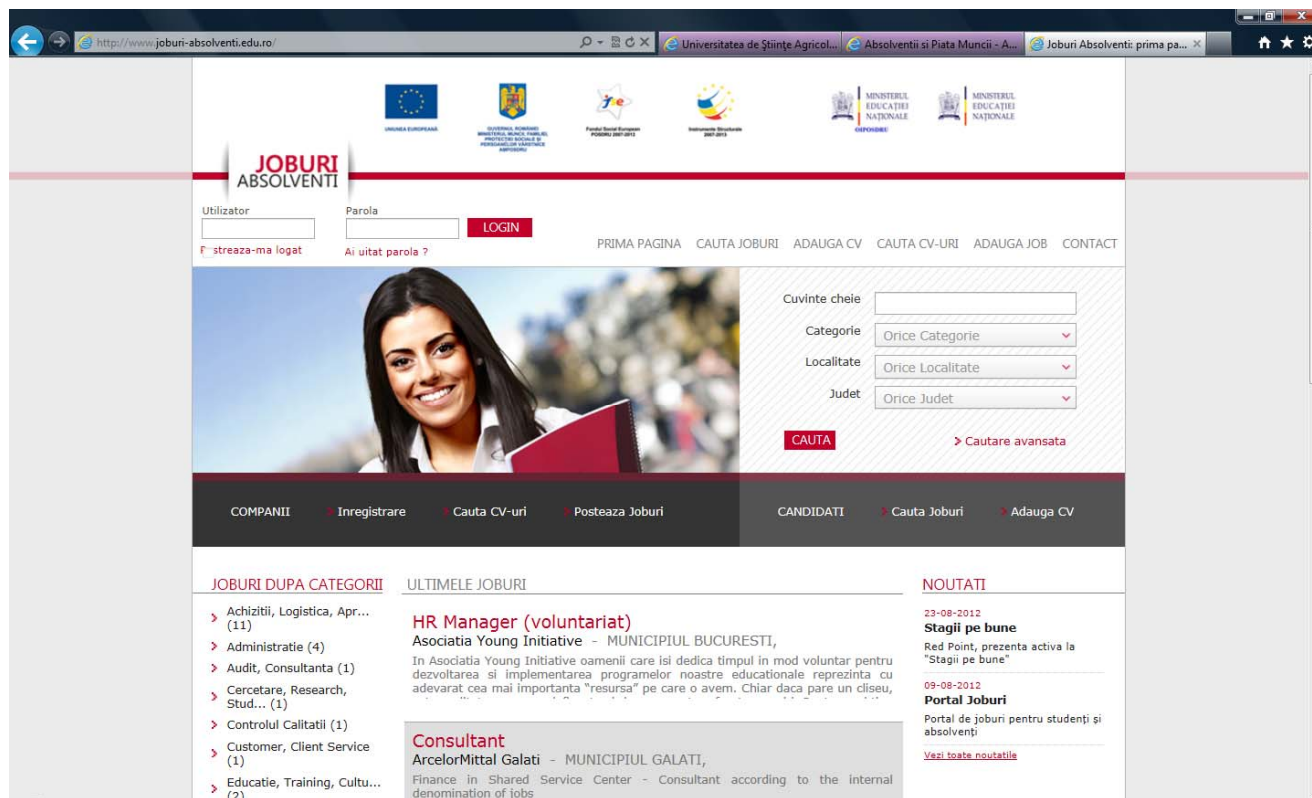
http://www.joburi-absolventi.edu.ro/

Universitatea de Științe Agricol...
Absolventii si Piata Muncii - A...
Joburi Absolventi: prima pa...

UNIUNEA EUROPEANĂ
GUVERNUL ROMÂNIEI MINISTERUL MUNCII, FAMILIEI, PROTECȚIEI SOCIALE ȘI PERSOANELOR VÂRSTNICE AMPOSDRU
Fondul Social European POSDRU 2007-2013
Instrumente Structurale 2007-2013
MINISTERUL EDUCAȚIEI NAȚIONALE OIPOSDRU
MINISTERUL EDUCAȚIEI NAȚIONALE

JOBURI ABSOLVENTI

Utilizator
Parola
LOGIN
Pastreaza-ma logat
Ai uitat parola ?

PRIMA PAGINA CAUTA JOBURI ADAUGA CV CAUTA CV-URI ADAUGA JOB CONTACT

Cuvinte cheie
Categorie Orice Categorie
Localitate Orice Localitate
Judet Orice Judet
CAUTA
Cautare avansata

COMPANII Inregistrare Cauta CV-uri Posteaza Joburi
CANDIDATI Cauta Joburi Adauga CV

JOBURI DUPA CATEGORII
Achizitii, Logistica, Apr... (11)
Administratie (4)
Audit, Consultanta (1)
Cercetare, Research, Stud... (1)
Controlul Calitatii (1)
Customer, Client Service (1)
Educatie, Training, Cultu... (2)

ULTIMELE JOBURI
HR Manager (voluntariat)
Asociatia Young Initiative - MUNICIPIUL BUCURESTI,
In Asociatia Young Initiative oamenii care isi dedica timpul in mod voluntar pentru dezvoltarea si implementarea programelor noastre educationale reprezinta cu adevarat cea mai importanta "resursa" pe care o avem. Chiar daca pare un cliseu, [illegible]

Consultant
ArcelorMittal Galati - MUNICIPIUL GALATI,
Finance in Shared Service Center - Consultant according to the internal denomination of jobs

NOUTATI
23-08-2012
Stagii pe bune
Red Point, prezenta activa la "Stagii pe bune"
09-08-2012
Portal Joburi
Portal de joburi pentru studenți și absolvenți
Vezi toate noutatile